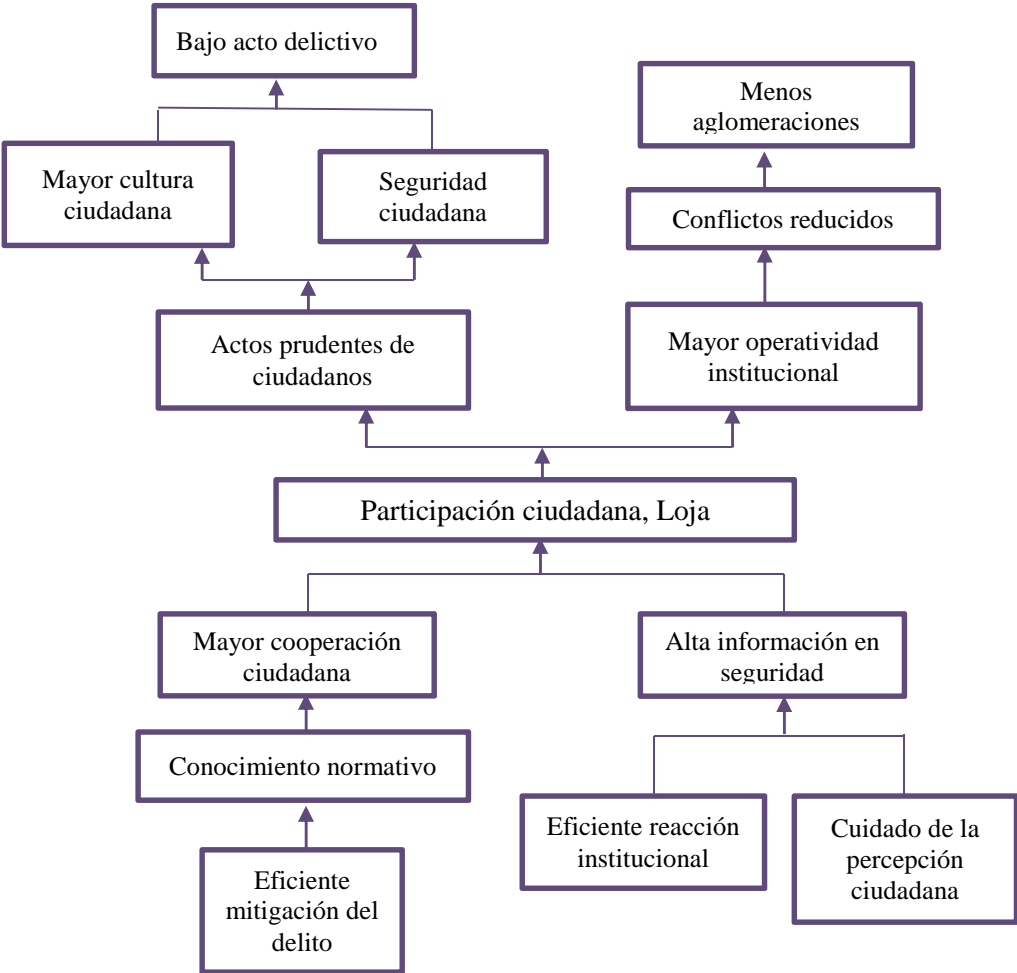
Bajo acto delictivo

Menos aglomeraciones

Mayor cultura ciudadana

Seguridad ciudadana

Conflictos reducidos

Actos prudentes de ciudadanos

Mayor operatividad institucional

Participación ciudadana, Loja

Mayor cooperación ciudadana

Alta información en seguridad

Conocimiento normativo

Eficiente reacción institucional

Cuidado de la percepción ciudadana

Eficiente mitigación del delito